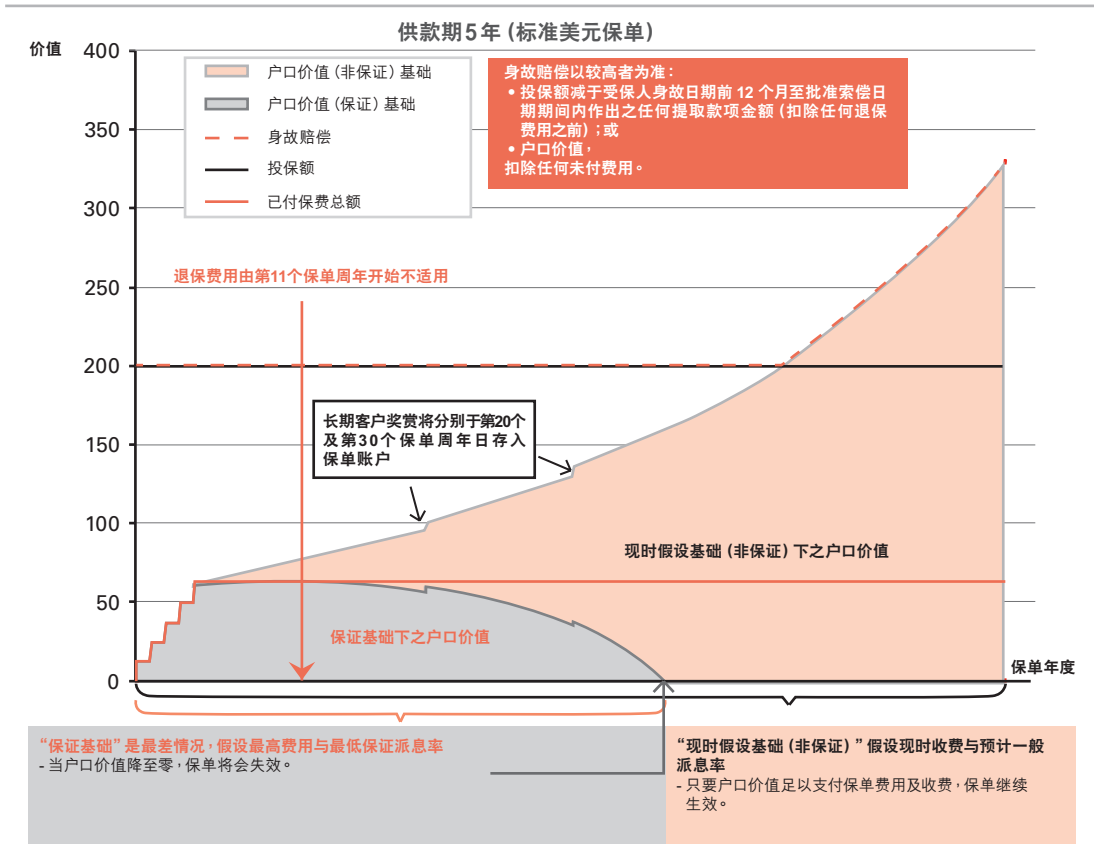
供款期5年（标准美元保单）

价值

400
350
300
250
200
150
100
50
0

户口价值（非保证）基础
户口价值（保证）基础
身故赔偿
投保额
已付保费总额

身故赔偿以较高者为准：
• 投保额减于受保人身故日期前 12 个月至批准索偿日期期间内作出之任何提取款项金额（扣除任何退保费用之前）；或
• 户口价值，
扣除任何未付费用。

退保费用由第11个保单周年开始不适用

长期客户奖赏将分别于第20个及第30个保单周年日存入保单账户

现时假设基础（非保证）下之户口价值

保证基础下之户口价值

保单年度

“保证基础”是最差情况，假设最高费用与最低保证派息率
- 当户口价值降至零，保单将会失效。

“现时假设基础（非保证）”假设现时收费与预计一般派息率
- 只要户口价值足以支付保单费用及收费，保单继续生效。